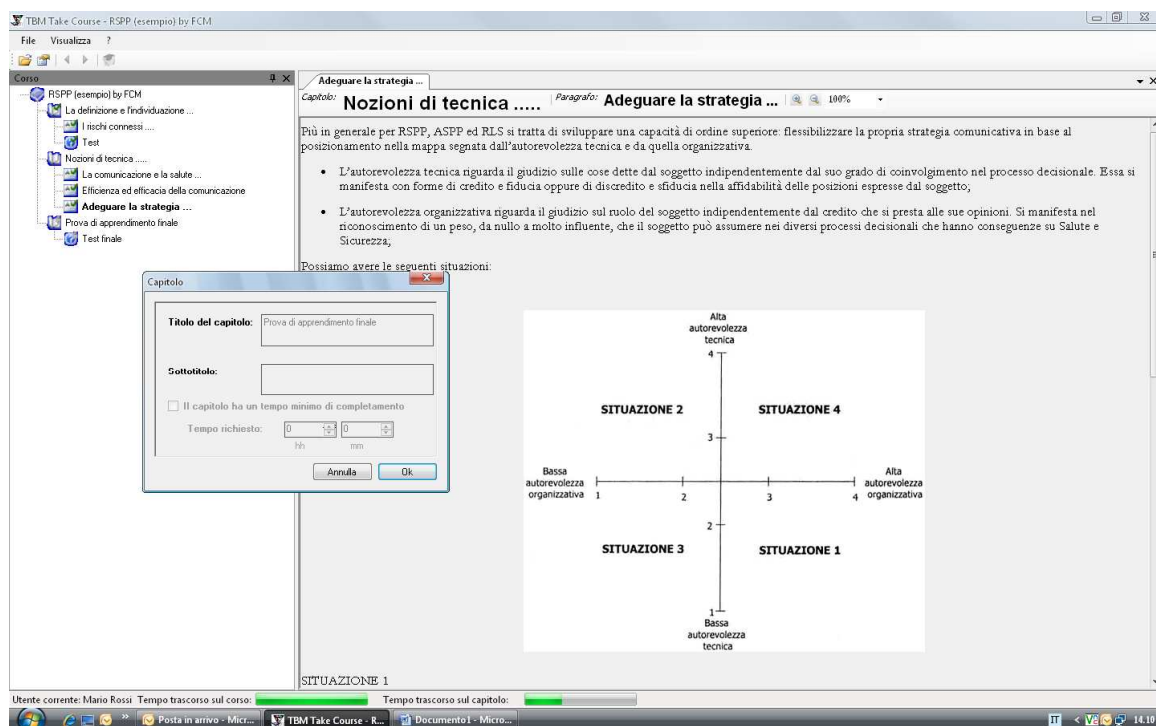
TBM Take Course - RSPP (esempio) by FCM

File Visualizza ?

Corso

RSPP (esempio) by FCM
La definizione e l'individuazione ...
I rischi connessi ...
Test
Nozioni di tecnica .....
La comunicazione e la salute ...
Efficienza ed efficacia della comunicazione
Adeguare la strategia ...
Prova di apprendimento finale
Test finale

Adeguare la strategia ...

Capitolo: Nozioni di tecnica ..... Paragrafo: Adeguare la strategia ... 100%

Più in generale per RSPP, ASPP ed RLS si tratta di sviluppare una capacità di ordine superiore: flessibilizzare la propria strategia comunicativa in base al posizionamento nella mappa segnata dall'autorevolezza tecnica e da quella organizzativa.

- L'autorevolezza tecnica riguarda il giudizio sulle cose dette dal soggetto indipendentemente dal suo grado di coinvolgimento nel processo decisionale. Essa si manifesta con forme di credito e fiducia oppure di discredito e sfiducia nella affidabilità delle posizioni espresse dal soggetto;

- L'autorevolezza organizzativa riguarda il giudizio sul ruolo del soggetto indipendentemente dal credito che si presta alle sue opinioni. Si manifesta nel riconoscimento di un peso, da nullo a molto influente, che il soggetto può assumere nei diversi processi decisionali che hanno conseguenze su Salute e Sicurezza;

Possiamo avere le seguenti situazioni:

Capitolo

Titolo del capitolo: Prova di apprendimento finale

Sottotitolo:

Il capitolo ha un tempo minimo di completamento

Tempo richiesto: 0 0
hh mm

Annulla Ok

Alta autorevolezza tecnica
4
SITUAZIONE 2
SITUAZIONE 4
3
Bassa autorevolezza organizzativa 1
2
3
4 Alta autorevolezza organizzativa
2
SITUAZIONE 3
SITUAZIONE 1
1
Bassa autorevolezza tecnica

SITUAZIONE 1

Utente corrente: Mario Rossi Tempo trascorso sul corso: Tempo trascorso sul capitolo:

Posta in arrivo - Micr... TBM Take Course - R... Documento1 - Micro... IT 14.10